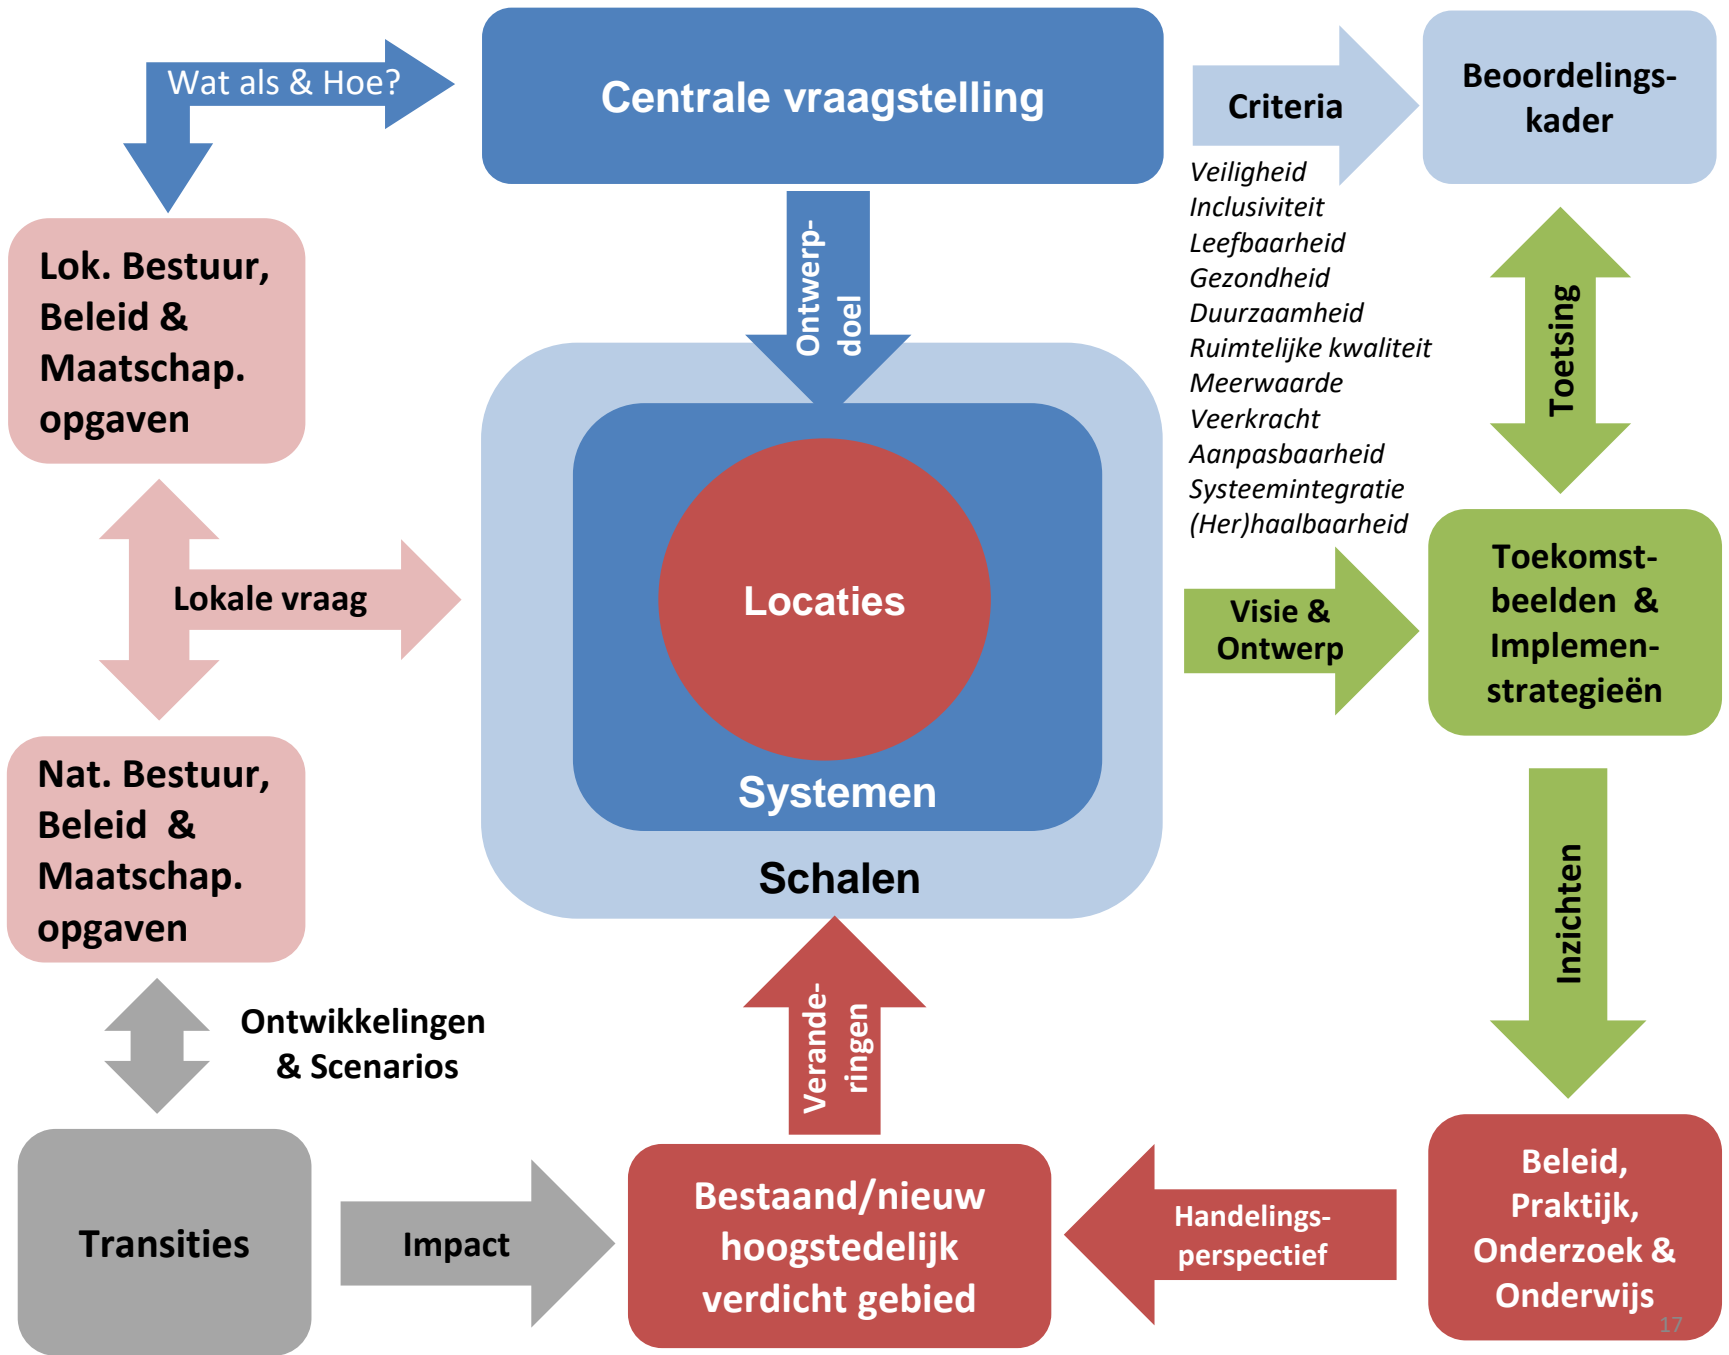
Wat als & Hoe?

Centrale vraagstelling

Criteria

Beoordelingskader

Veiligheid
Inclusiviteit
Leefbaarheid
Gezondheid
Duurzaamheid
Ruimtelijke kwaliteit
Meerwaarde
Veerkracht
Aanpasbaarheid
Systeemintegratie
(Her)haalbaarheid

Ontwerpdoel

Toetsing

Lok. Bestuur, Beleid & Maatschap. opgaven

Lokale vraag

Locaties

Systemen

Schalen

Visie & Ontwerp

Toekomstbeelden & Implementatiestrategieën

Nat. Bestuur, Beleid & Maatschap. opgaven

Inzichten

Ontwikkelingen & Scenarios

Veranderingen

Transities

Impact

Bestaand/nieuw hoogstedelijk verdicht gebied

Handelingsperspectief

Beleid, Praktijk, Onderzoek & Onderwijs

17